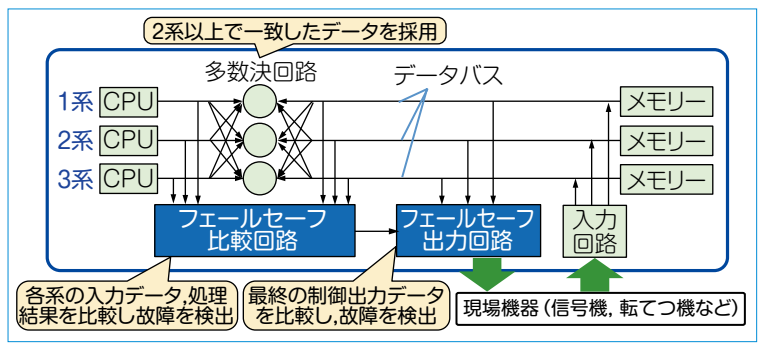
2系以上で一致したデータを採用

多数決回路

データバス

1系 CPU

2系 CPU

3系 CPU

メモリー

メモリー

メモリー

フェールセーフ比較回路

フェールセーフ出力回路

入力回路

各系の入力データ,処理結果を比較し故障を検出

最終の制御出力データを比較し,故障を検出

現場機器 (信号機, 転てつ機など)